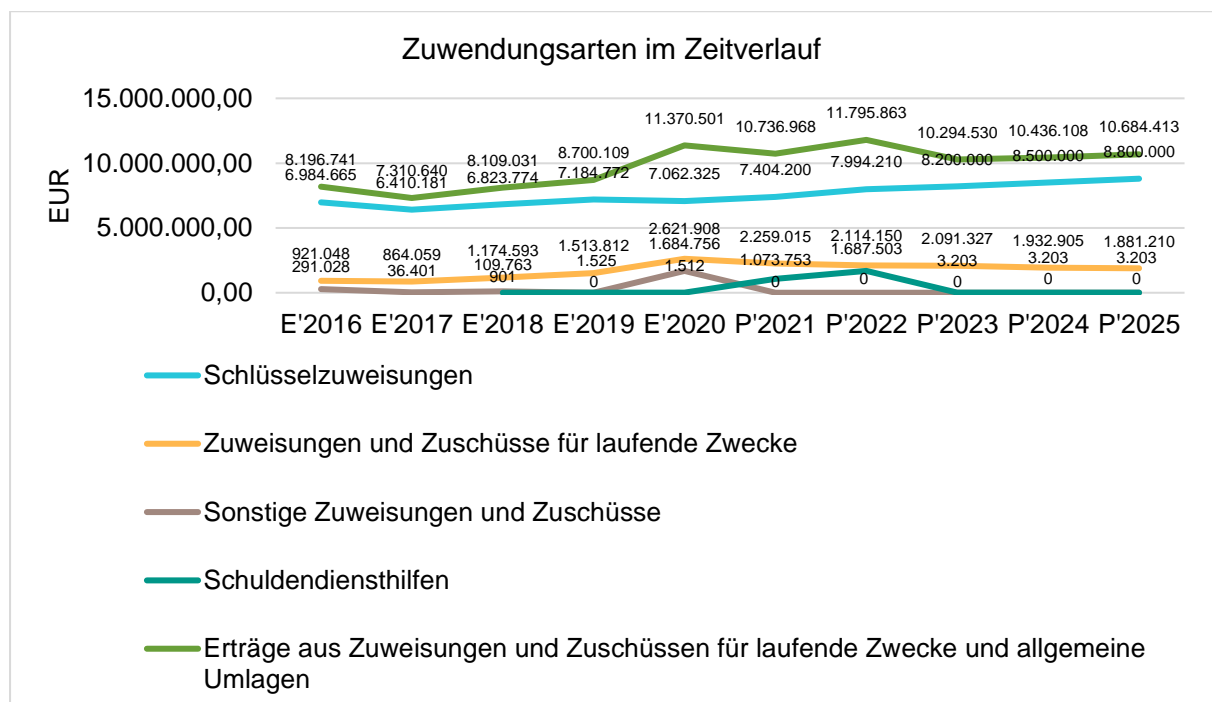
Zuwendungsarten im Zeitverlauf

15.000.000,00
10.000.000,00
5.000.000,00
0,00

EUR

8.196.741
6.984.665
921.048
291.028

7.310.640
6.410.181
864.059
36.401

8.109.031
6.823.774
1.174.593
109.763
901

8.700.109
7.184.772
1.513.812
1.525
0

11.370.501
7.062.325
2.621.908
1.684.756
1.512

10.736.968
7.404.200
2.259.015
1.073.753
0

11.795.863
7.994.210
2.114.150
1.687.503
0

10.294.530
8.200.000
2.091.327
3.203
0

10.436.108
8.500.000
1.932.905
3.203
0

10.684.413
8.800.000
1.881.210
3.203
0

E'2016 E'2017 E'2018 E'2019 E'2020 P'2021 P'2022 P'2023 P'2024 P'2025

Schlüsselzuweisungen

Zuweisungen und Zuschüsse für laufende Zwecke

Sonstige Zuweisungen und Zuschüsse

Schuldendiensthilfen

Erträge aus Zuweisungen und Zuschüssen für laufende Zwecke und allgemeine Umlagen